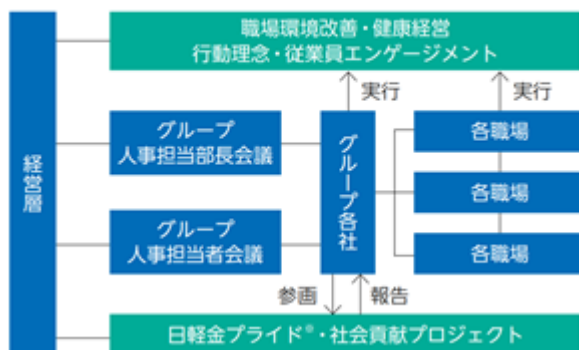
経営層

職場環境改善・健康経営
行動理念・従業員エンゲージメント

実行

実行

グループ
人事担当部長会議

グループ各社

各職場

各職場

各職場

グループ
人事担当者会議

参画

報告

日軽金プライド®・社会貢献プロジェクト